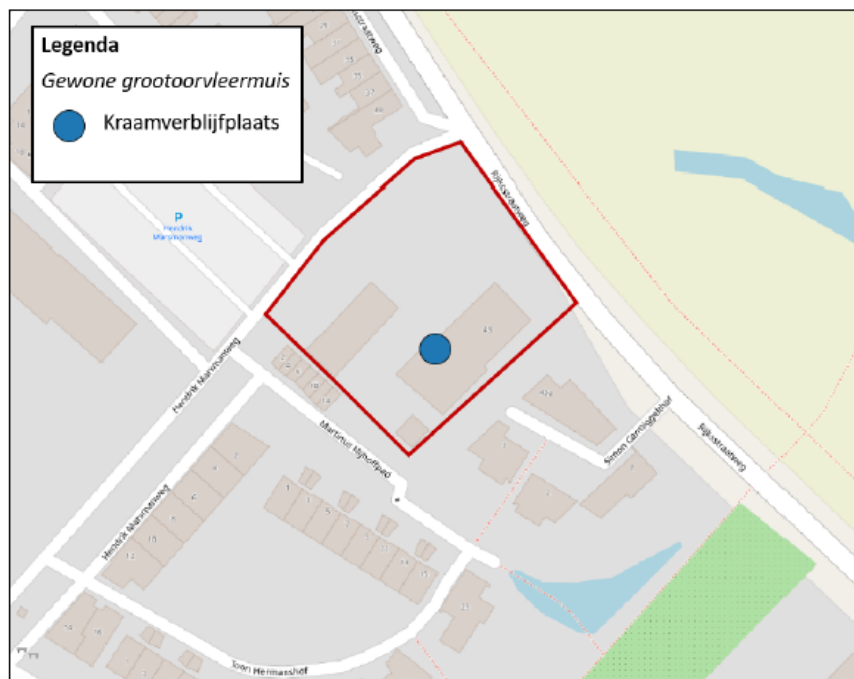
Legenda
Gewone grootoorvleermuis
Kraamverblijfplaats

P
Hendrik Marsmanweg

Rijksstraatweg
Hendrik Marsmanweg
Martinus Nijhoffpad
Simon Carmiggeltstraat
Rijksstraatweg
Hendrik Marsmanweg
Toon Hermanshof

45
42a